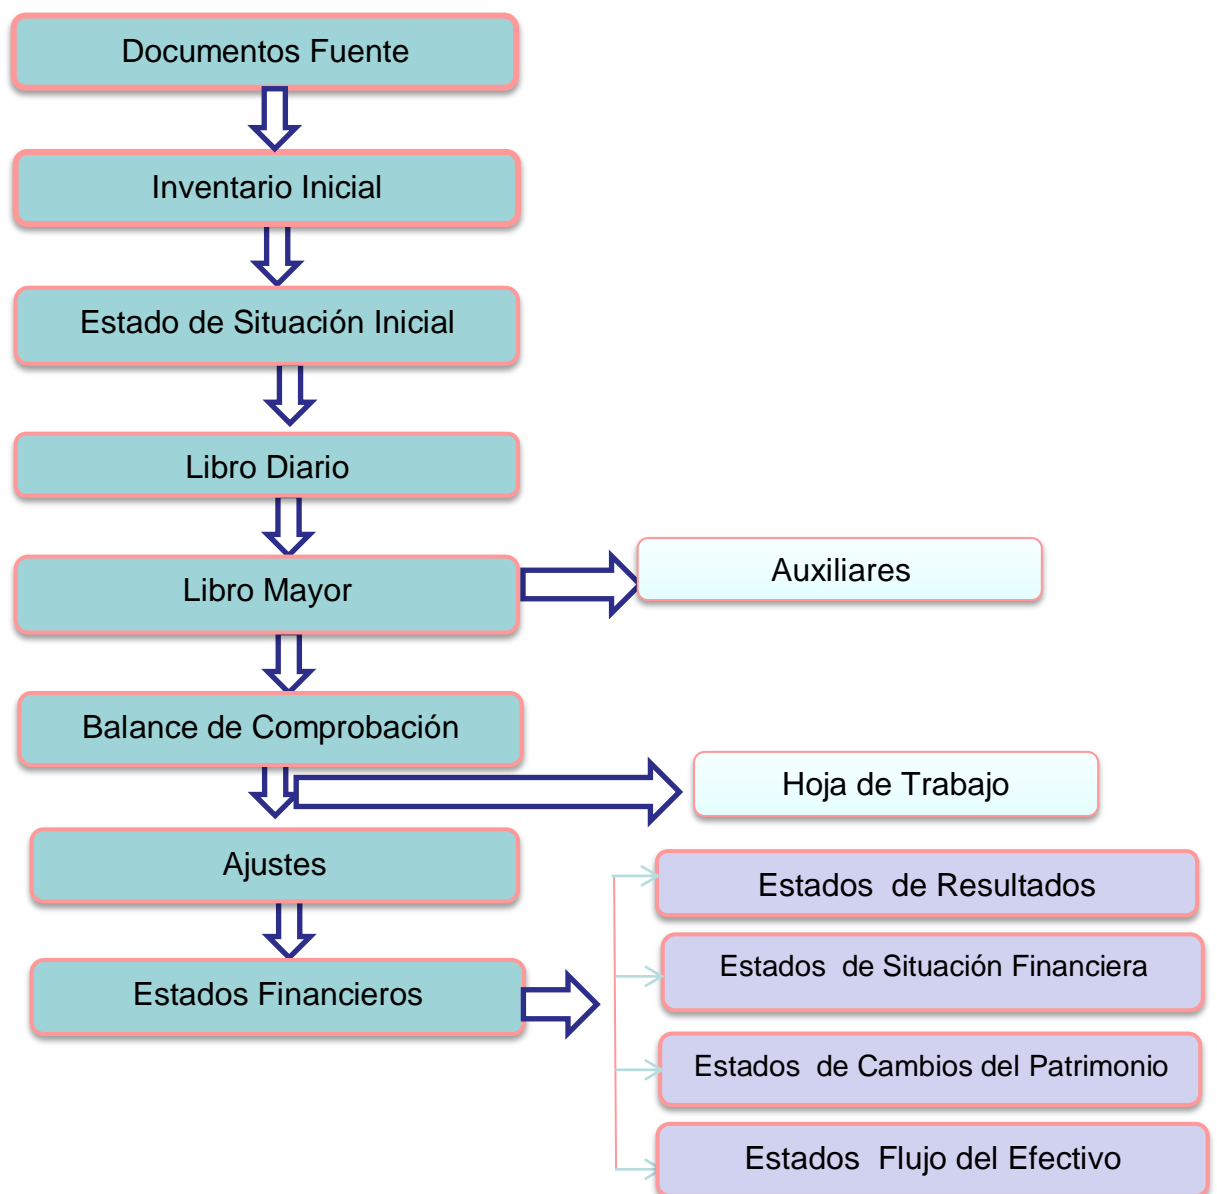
Documentos Fuente

Inventario Inicial

Estado de Situación Inicial

Libro Diario

Libro Mayor

Auxiliares

Balance de Comprobación

Hoja de Trabajo

Ajustes

Estados Financieros

Estados de Resultados

Estados de Situación Financiera

Estados de Cambios del Patrimonio

Estados Flujo del Efectivo